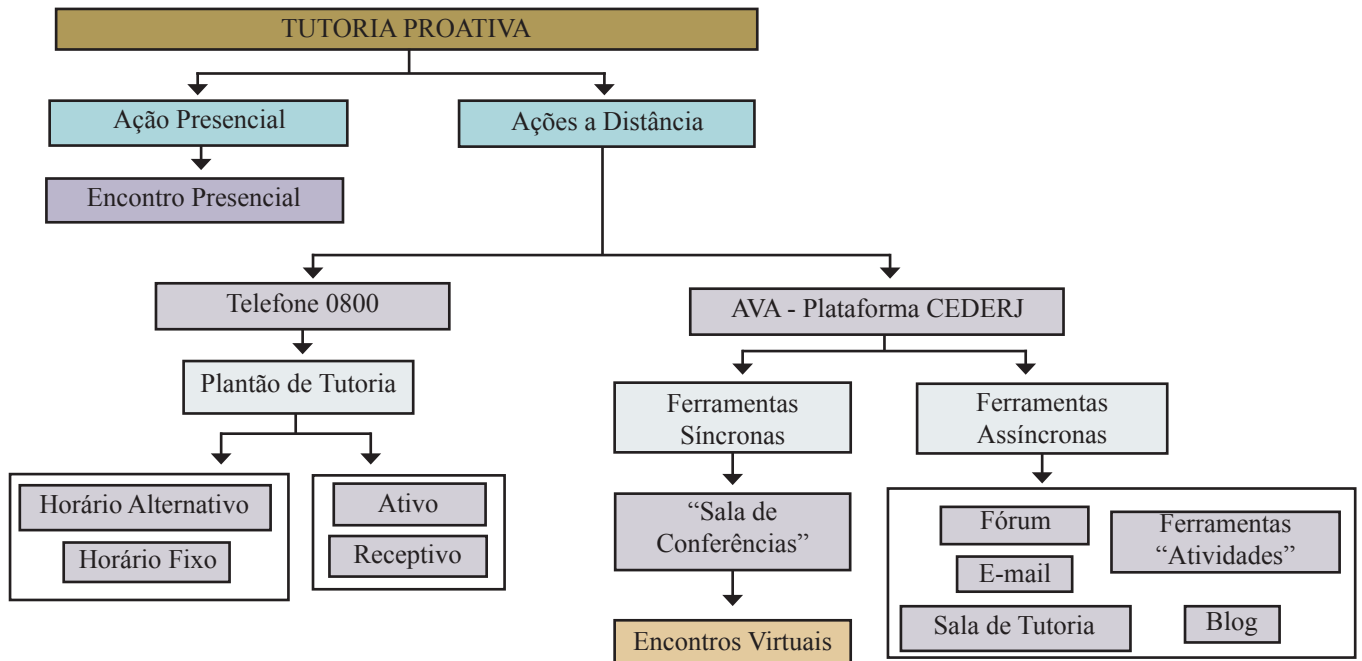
TUTORIA PROATIVA

Ação Presencial

Ações a Distância

Encontro Presencial

Telefone 0800

AVA - Plataforma CEDERJ

Plantão de Tutoria

Ferramentas Síncronas

Ferramentas Assíncronas

Horário Alternativo

Horário Fixo

Ativo

Receptivo

“Sala de Conferências”

Encontros Virtuais

Fórum

E-mail

Ferramentas “Atividades”

Sala de Tutoria

Blog